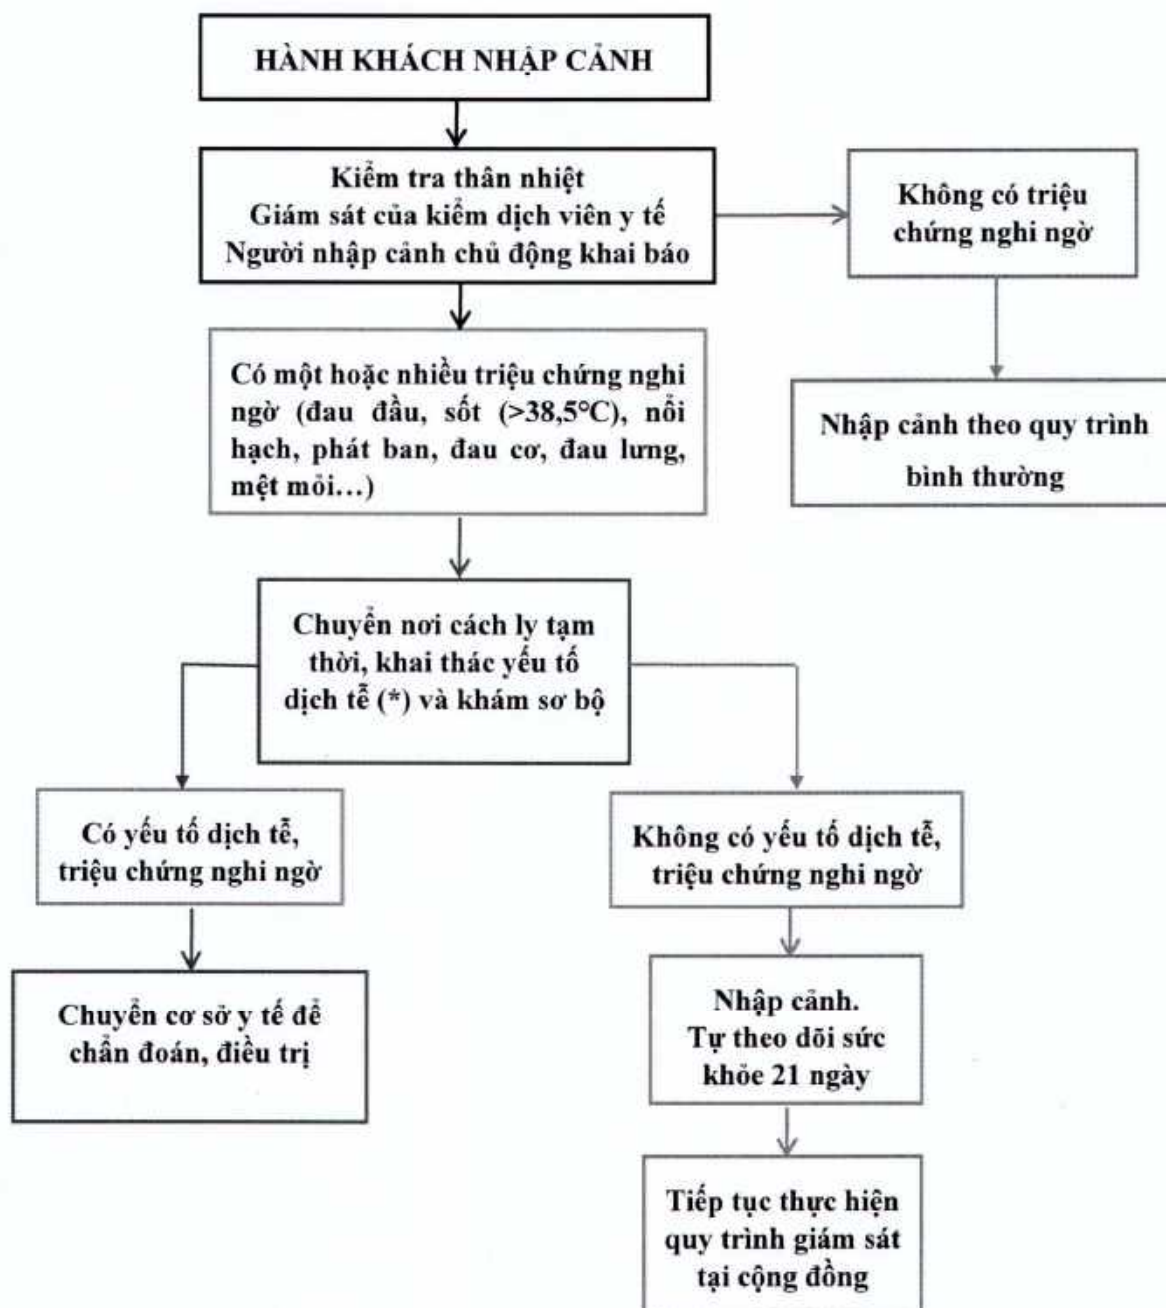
HÀNH KHÁCH NHẬP CẢNH

Kiểm tra thân nhiệt
Giám sát của kiểm dịch viên y tế
Người nhập cảnh chủ động khai báo

Không có triệu chứng nghi ngờ

Nhập cảnh theo quy trình bình thường

Có một hoặc nhiều triệu chứng nghi ngờ (đau đầu, sốt (>38,5°C), nổi hạch, phát ban, đau cơ, đau lưng, mệt mỏi…)

Chuyển nơi cách ly tạm thời, khai thác yếu tố dịch tễ (*) và khám sơ bộ

Có yếu tố dịch tễ, triệu chứng nghi ngờ

Chuyển cơ sở y tế để chẩn đoán, điều trị

Không có yếu tố dịch tễ, triệu chứng nghi ngờ

Nhập cảnh.
Tự theo dõi sức khỏe 21 ngày

Tiếp tục thực hiện quy trình giám sát tại cộng đồng